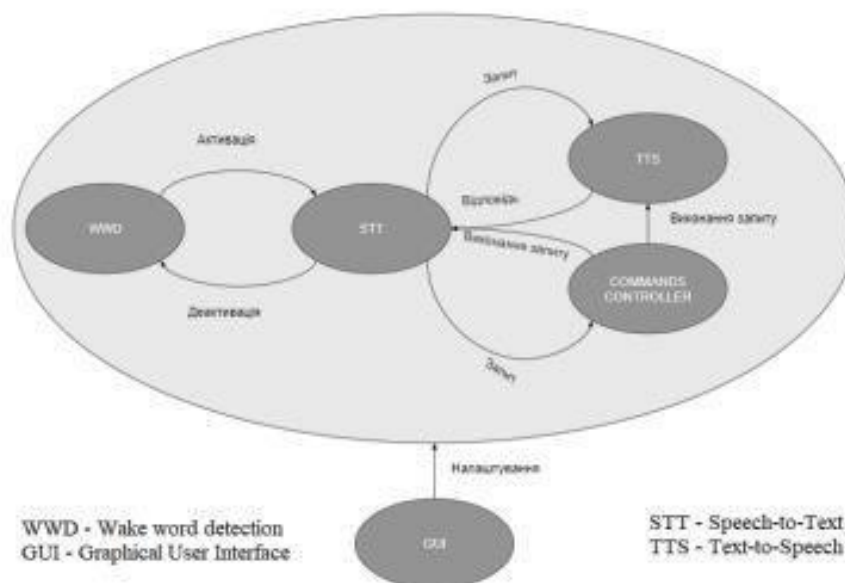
Запит

Активація

TTS

WWD

STT

Відповідь

Виконання запиту

Виконання запиту

COMMANDS CONTROLLER

Деактивація

Запит

Налаштування

WWD - Wake word detection
GUI - Graphical User Interface

GUI

STT - Speech-to-Text
TTS - Text-to-Speech